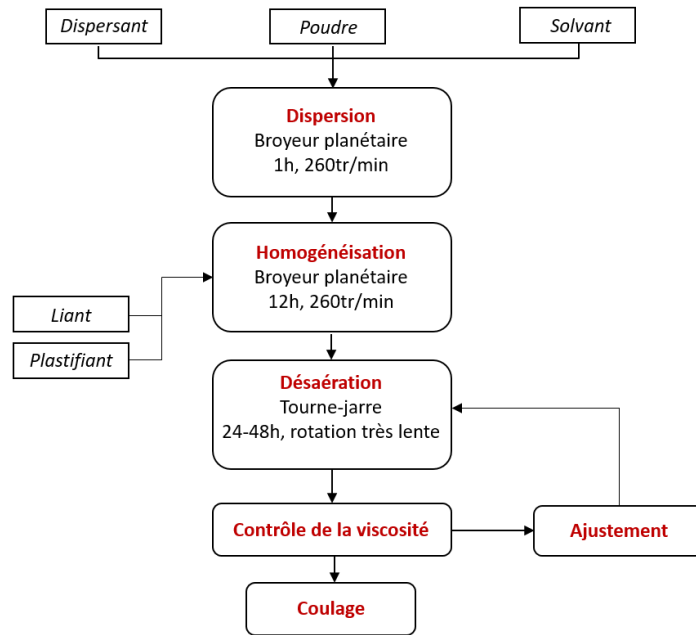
Dispersant

Poudre

Solvant

Dispersion
Broyeur planétaire
1h, 260tr/min

Liant

Plastifiant

Homogénéisation
Broyeur planétaire
12h, 260tr/min

Désaération
Tourne-jarre
24-48h, rotation très lente

Contrôle de la viscosité

Ajustement

Coulage